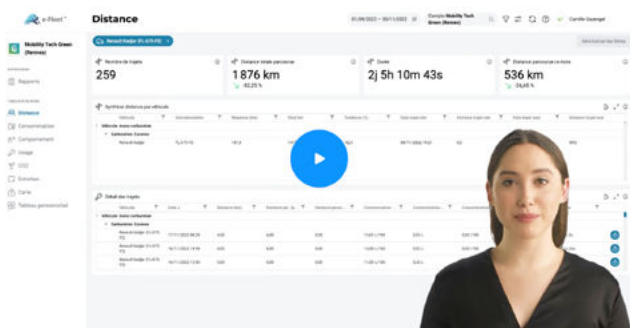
e-Fleet

Distance

01/09/2022 – 30/11/2022

Compte Mobility Tech Green (Rennes)

Camille Gauregel

Mobility Tech Green (Rennes)

Reporting

Rapports

Tableaux de bord

Distance

Consommation

Comportement

Usage

CO2

Entretien

Carte

Tableau personnalisé

Renault Kadjar (FL-675-FD)

Réinitialiser les filtres

Nombre de trajets

259

Distance totale parcourue

1 876 km

-82,25 %

Durée

2j 5h 10m 43s

Distance parcourue la nuit

536 km

-26,65 %

Synthèse distance par véhicule

Véhicule

Véhicule moto-carburation

Carburation: Essence

Renault Kadjar

FL-675-FD

Détail des trajets

Véhicule

Véhicule moto-carburation

Carburation: Essence

Renault Kadjar (FL-675-FD)

Renault Kadjar (FL-675-FD)

Renault Kadjar (FL-675-FD)